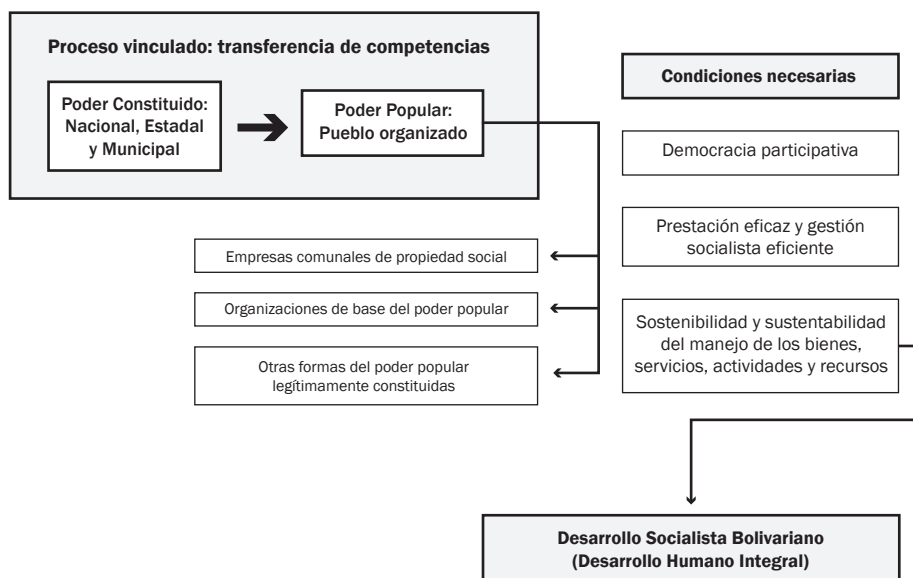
Proceso vinculado: transferencia de competencias

Poder Constituido: Nacional, Estadal y Municipal

Poder Popular: Pueblo organizado

Condiciones necesarias

Democracia participativa

Prestación eficaz y gestión socialista eficiente

Sostenibilidad y sustentabilidad del manejo de los bienes, servicios, actividades y recursos

Empresas comunales de propiedad social

Organizaciones de base del poder popular

Otras formas del poder popular legítimamente constituidas

Desarrollo Socialista Bolivariano (Desarrollo Humano Integral)